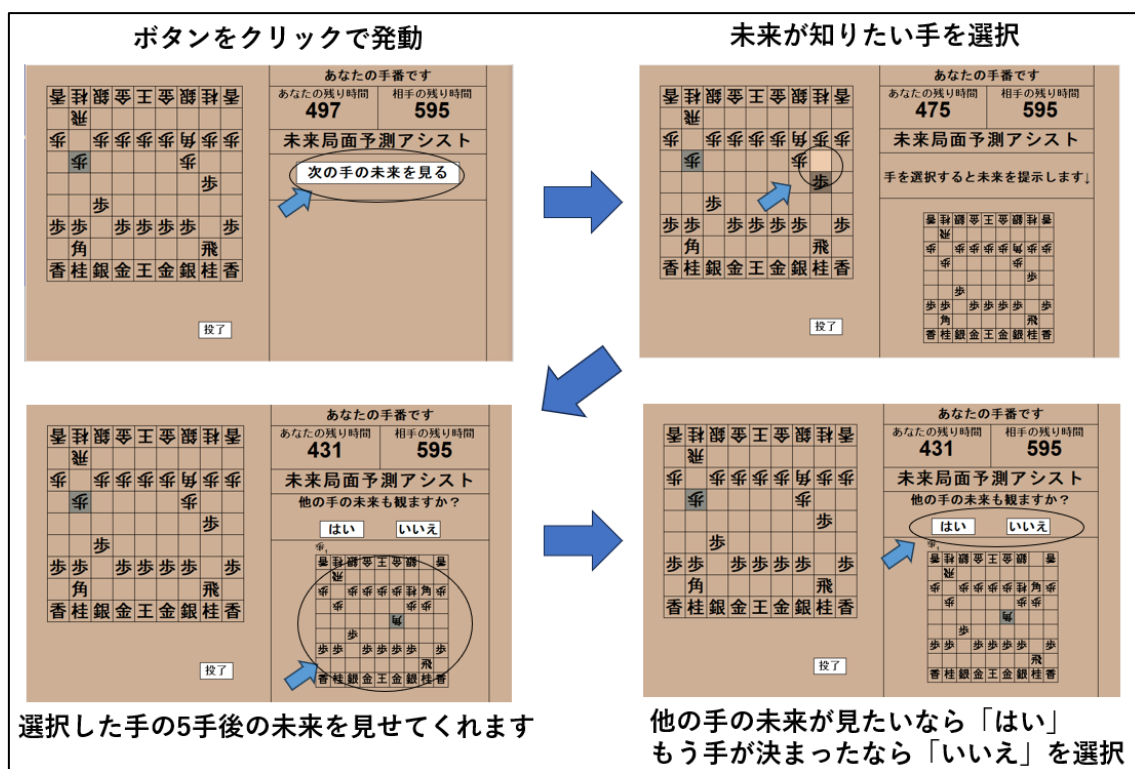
ボタンをクリックで発動

あなたの手番です
あなたの残り時間
497
相手の残り時間
595
未来局面予測アシスト
次の手の未来を見る
投了

未来が知りたい手を選択

あなたの手番です
あなたの残り時間
475
相手の残り時間
595
未来局面予測アシスト
手を選択すると未来を提示します↓
投了

あなたの手番です
あなたの残り時間
431
相手の残り時間
595
未来局面予測アシスト
他の手の未来も観ますか？
はい
いいえ
投了

選択した手の5手後の未来を見せてくれます

あなたの手番です
あなたの残り時間
431
相手の残り時間
595
未来局面予測アシスト
他の手の未来も観ますか？
はい
いいえ
投了

他の手の未来が見たいなら「はい」
もう手が決まったなら「いいえ」を選択